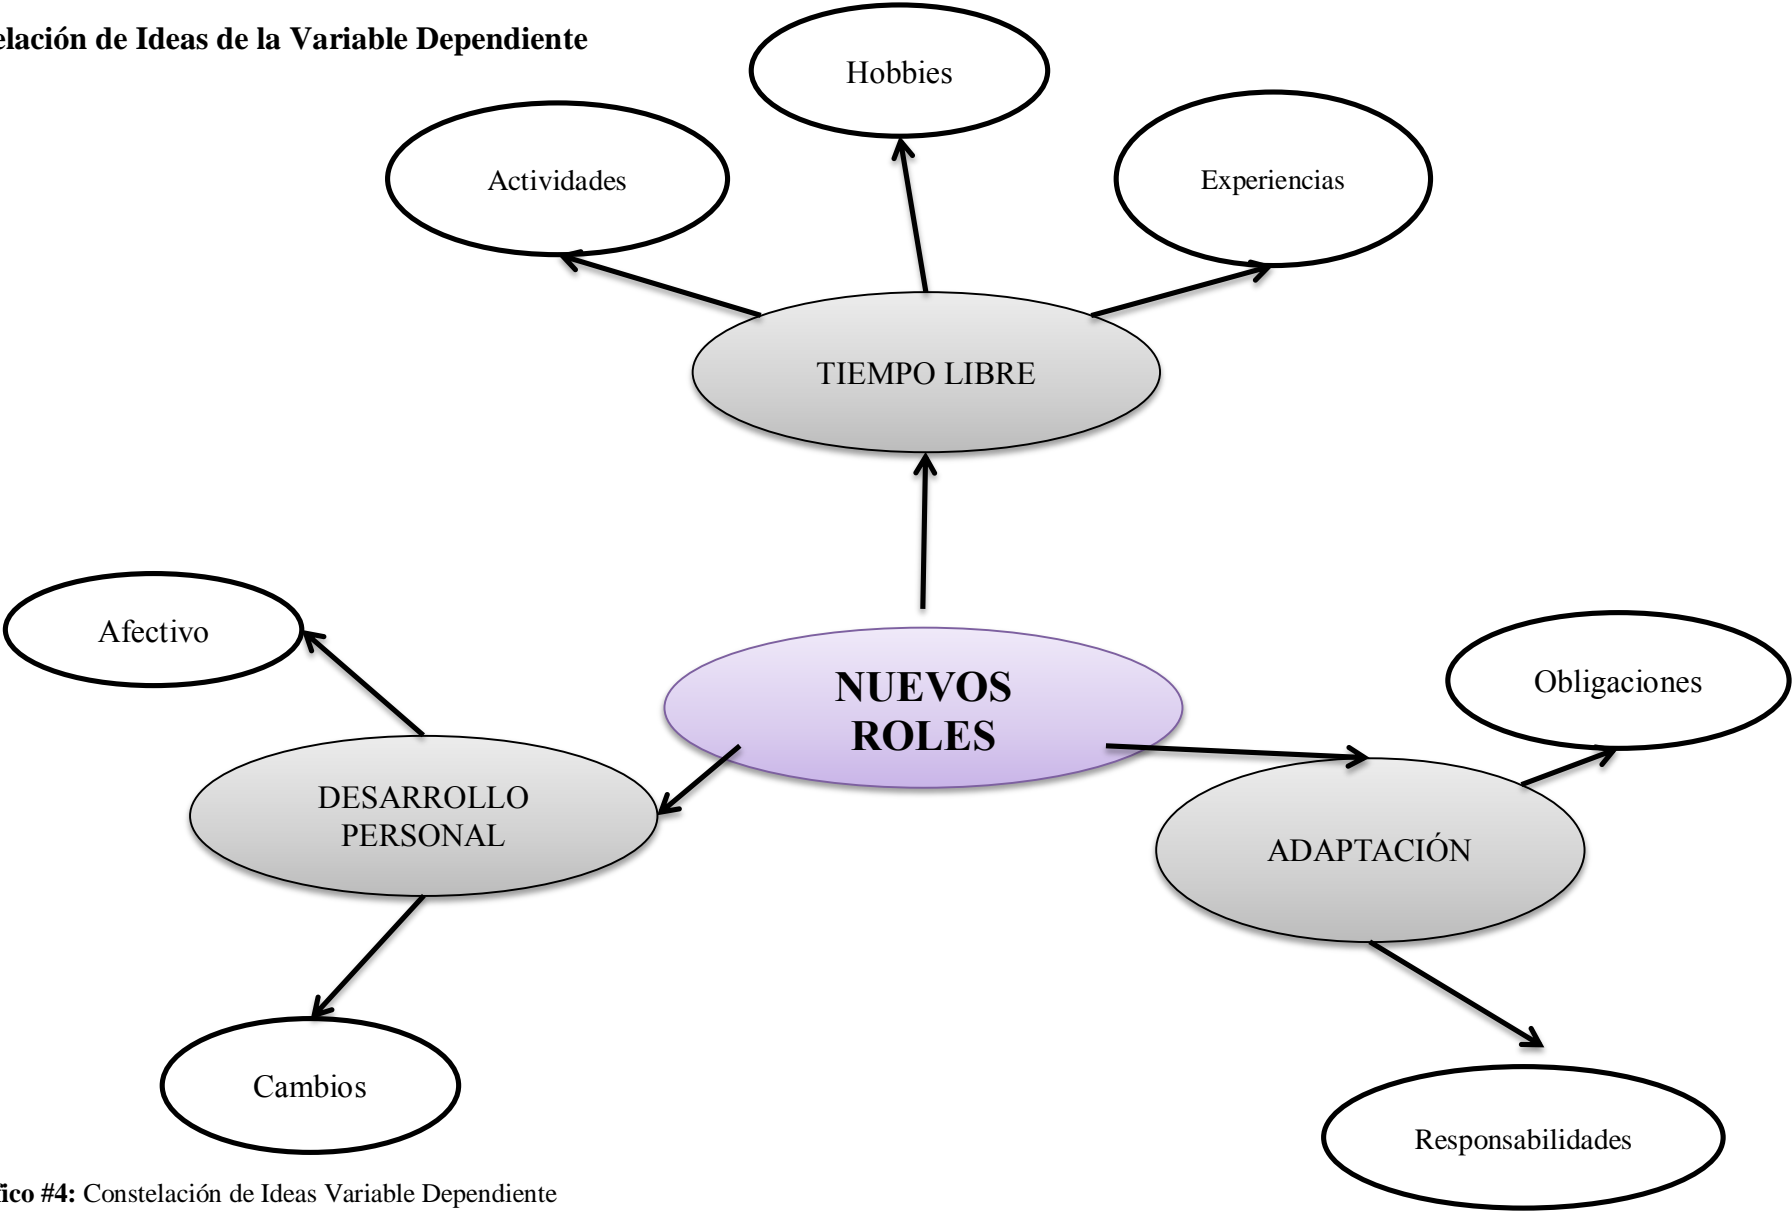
elación de Ideas de la Variable Dependiente

Hobbies

Actividades

Experiencias

TIEMPO LIBRE

Afectivo

NUEVOS ROLES

Obligaciones

DESARROLLO PERSONAL

ADAPTACIÓN

Cambios

Responsabilidades

fico #4: Constelación de Ideas Variable Dependiente